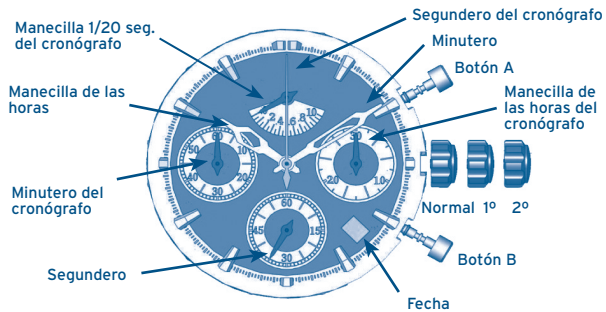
Manecilla 1/20 seg. del cronógrafo

Segundero del cronógrafo

Minutero

Botón A

Manecilla de las horas

Manecilla de las horas del cronógrafo

Minutero del cronógrafo

Normal 1º 2º

Segundero

Botón B

Fecha

2 4 6 8 10

60 10 20 30 40 50

30 10 20

60 15 30 45